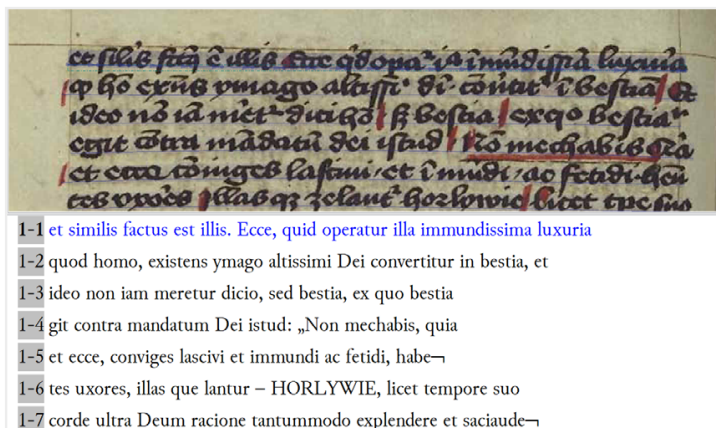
1-1 et similis factus est illis. Ecce, quid operatur illa immundissima luxuria
1-2 quod homo, existens ymago altissimi Dei convertitur in bestia, et
1-3 ideo non iam meretur dicio, sed bestia, ex quo bestia
1-4 git contra mandatum Dei istud: „Non mechabis, quia
1-5 et ecce, conviges lascivi et immundi ac fetidi, habe¬
1-6 tes uxores, illas que lantur – HORLYWIE, licet tempore suo
1-7 corde ultra Deum racione tantummodo explendere et saciaude¬